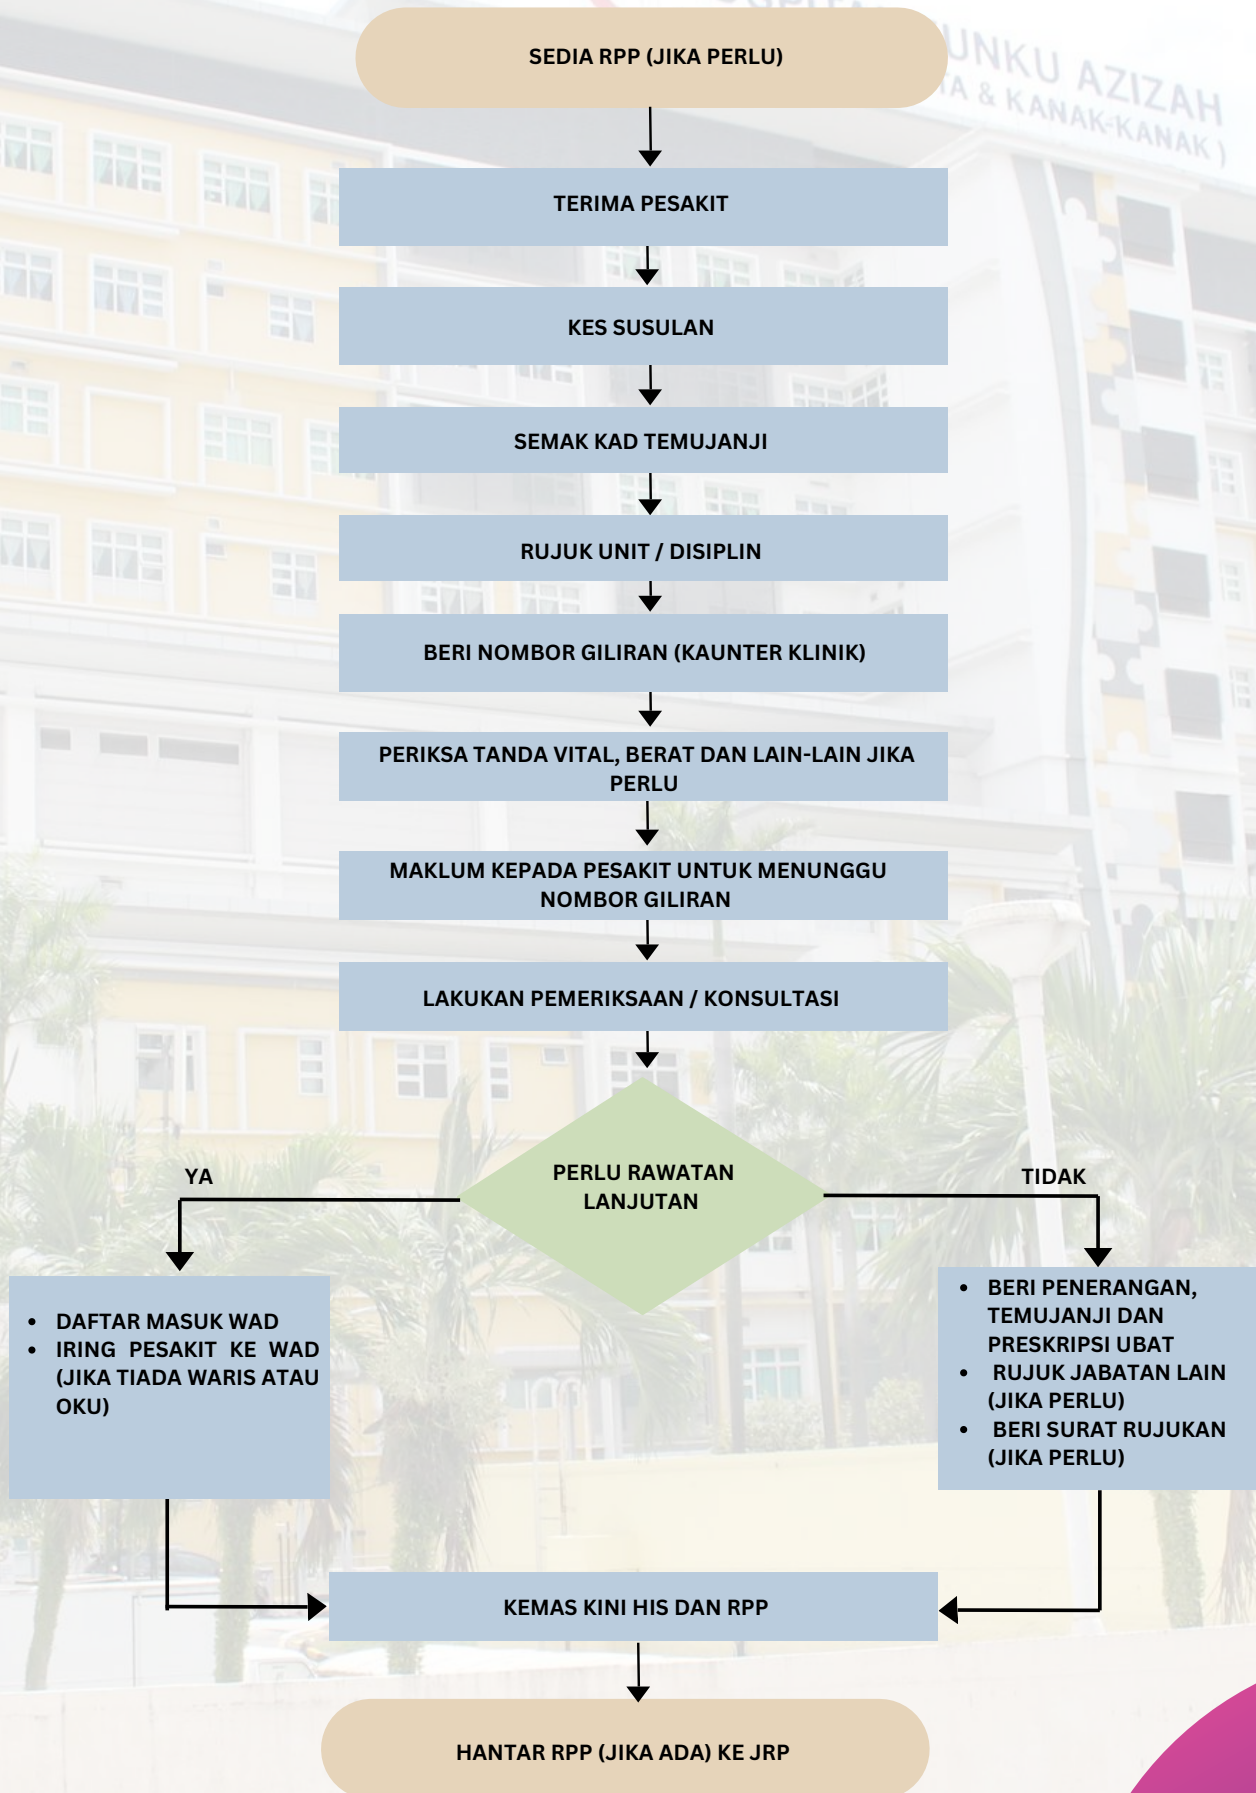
SEDIA RPP (JIKA PERLU)

UNKU AZIZAH
A & KANAK-KANAK )

TERIMA PESAKIT

KES SUSULAN

SEMAK KAD TEMUJANJI

RUJUK UNIT / DISIPLIN

BERI NOMBOR GILIRAN (KAUNTER KLINIK)

PERIKSA TANDA VITAL, BERAT DAN LAIN-LAIN JIKA PERLU

MAKLUM KEPADA PESAKIT UNTUK MENUNGGU NOMBOR GILIRAN

LAKUKAN PEMERIKSAAN / KONSULTASI

PERLU RAWATAN LANJUTAN

YA

TIDAK

- DAFTAR MASUK WAD
- IRING PESAKIT KE WAD (JIKA TIADA WARIS ATAU OKU)

- BERI PENERANGAN, TEMUJANJI DAN PRESKRIPSI UBAT
- RUJUK JABATAN LAIN (JIKA PERLU)
- BERI SURAT RUJUKAN (JIKA PERLU)

KEMAS KINI HIS DAN RPP

HANTAR RPP (JIKA ADA) KE JRP